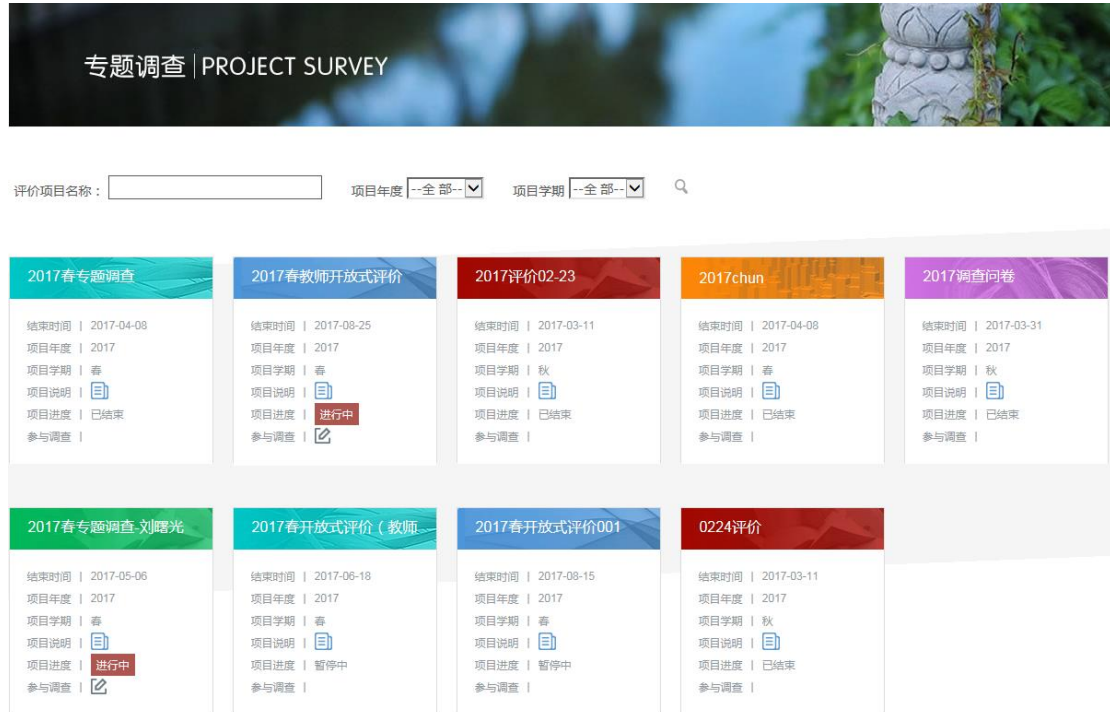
专题调查 | PROJECT SURVEY

评价项目名称： 项目年度 --全 部-- 项目学期 --全 部--

2017春专题调查
结束时间 | 2017-04-08
项目年度 | 2017
项目学期 | 春
项目说明 |
项目进度 | 已结束
参与调查 |

2017春教师开放式评价
结束时间 | 2017-08-25
项目年度 | 2017
项目学期 | 春
项目说明 |
项目进度 | 进行中
参与调查 |

2017评价02-23
结束时间 | 2017-03-11
项目年度 | 2017
项目学期 | 秋
项目说明 |
项目进度 | 已结束
参与调查 |

2017chun
结束时间 | 2017-04-08
项目年度 | 2017
项目学期 | 春
项目说明 |
项目进度 | 已结束
参与调查 |

2017调查问卷
结束时间 | 2017-03-31
项目年度 | 2017
项目学期 | 秋
项目说明 |
项目进度 | 已结束
参与调查 |

2017春专题调查-刘曙光
结束时间 | 2017-05-06
项目年度 | 2017
项目学期 | 春
项目说明 |
项目进度 | 进行中
参与调查 |

2017春开放式评价（教师...
结束时间 | 2017-06-18
项目年度 | 2017
项目学期 | 春
项目说明 |
项目进度 | 暂停中
参与调查 |

2017春开放式评价001
结束时间 | 2017-08-15
项目年度 | 2017
项目学期 | 春
项目说明 |
项目进度 | 暂停中
参与调查 |

0224评价
结束时间 | 2017-03-11
项目年度 | 2017
项目学期 | 秋
项目说明 |
项目进度 | 已结束
参与调查 |